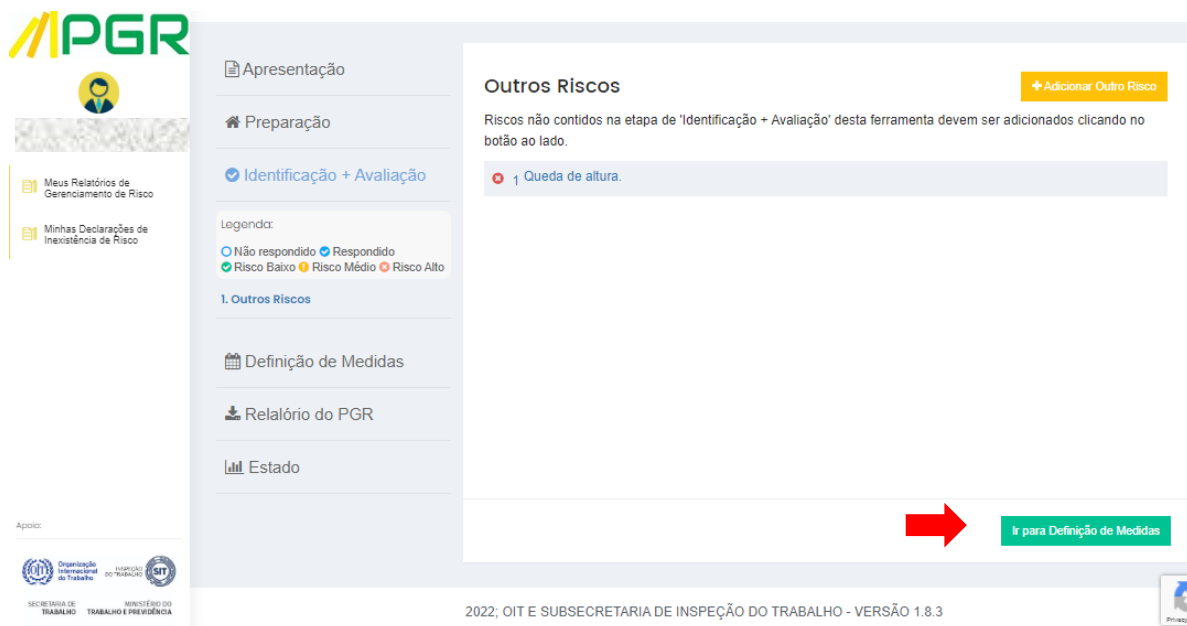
PGR

Meus Relatórios de Gerenciamento de Risco

Minhas Declarações de Inexistência de Risco

Apoio:

Organização Internacional do Trabalho

INSPEÇÃO DO TRABALHO

SIT

SECRETARIA DE TRABALHO

MINISTÉRIO DO TRABALHO E PREVIDÊNCIA

Apresentação

Preparação

Identificação + Avaliação

Legenda:

Não respondido Respondido

Risco Baixo Risco Médio Risco Alto

1. Outros Riscos

Definição de Medidas

Relatório do PGR

Estado

Outros Riscos

+ Adicionar Outro Risco

Riscos não contidos na etapa de 'Identificação + Avaliação' desta ferramenta devem ser adicionados clicando no botão ao lado.

1 Queda de altura.

Ir para Definição de Medidas

2022; OIT E SUBSECRETARIA DE INSPEÇÃO DO TRABALHO - VERSÃO 1.8.3

Privacy